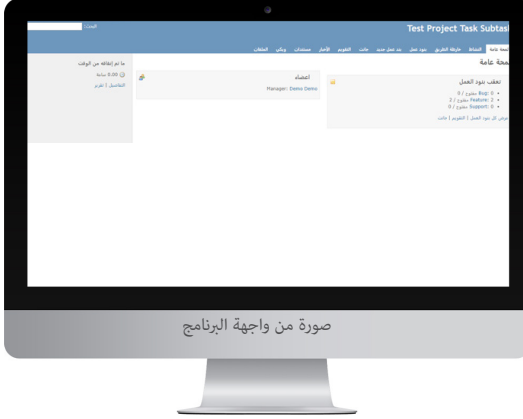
البحث:

Test Project Task Subtas

نظرة عامة النشاط خارطة الطريق بنود عمل بند عمل جديد جانت التقويم الأخبار مستندات ويكي الملفات

لمحة عامة

تعقب بنود العمل
• Bug: 0 مفتوح / 0
• Feature: 2 مفتوح / 2
• Support: 0 مفتوح / 0
عرض كل بنود العمل | التقويم | جانت

أعضاء
Manager: Demo Demo

ما تم إنفاقه من الوقت
0.00 ساعة
التفاصيل | تقرير

صورة من واجهة البرنامج